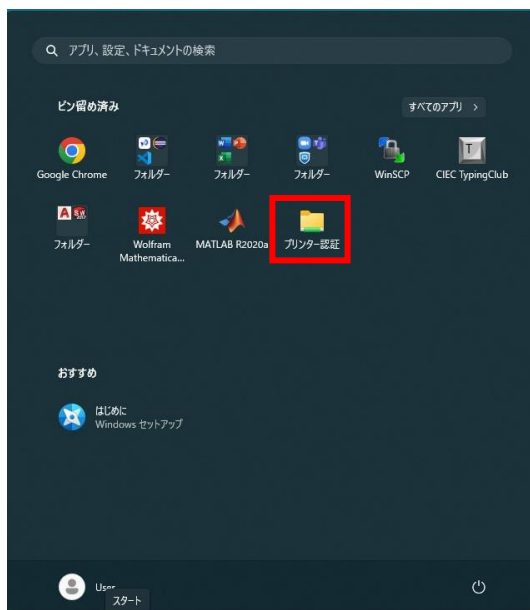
アプリ、設定、ドキュメントの検索

ピン留め済み

すべてのアプリ >

Google Chrome

フォルダー

フォルダー

フォルダー

WinSCP

CIEC TypingClub

フォルダー

Wolfram Mathematica...

MATLAB R2020a

プリンター認証

おすすめ

はじめに
Windows セットアップ

User

スタート